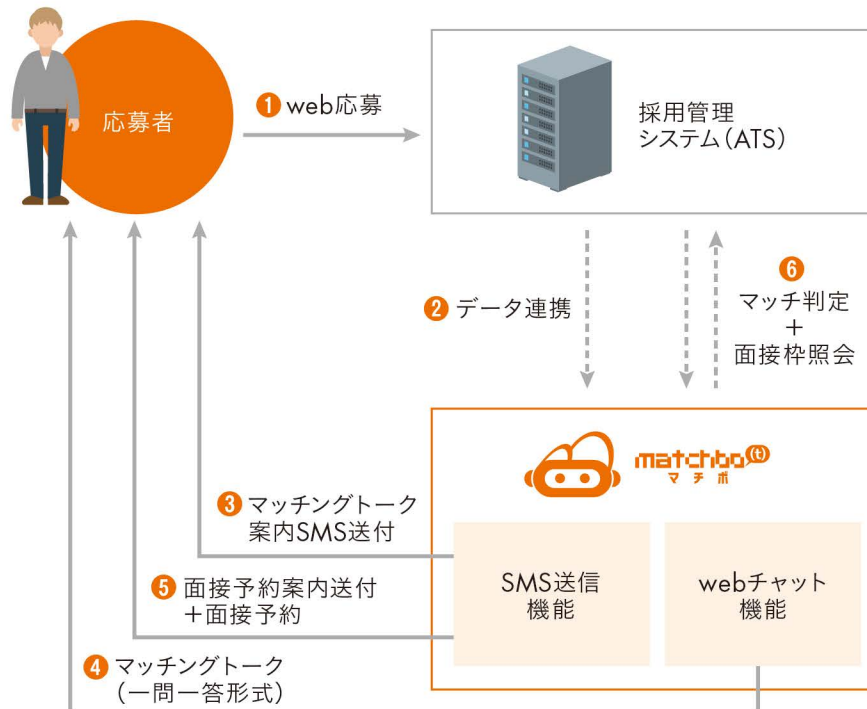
応募者

1 web応募

採用管理
システム(ATS)

2 データ連携

6
マッチ判定
+
面接枠照会

matchbo(t)
マチボ

3 マッチングトーク
案内SMS送付

5 面接予約案内送付
+面接予約

4 マッチングトーク
(一問一答形式)

SMS送信
機能

webチャット
機能